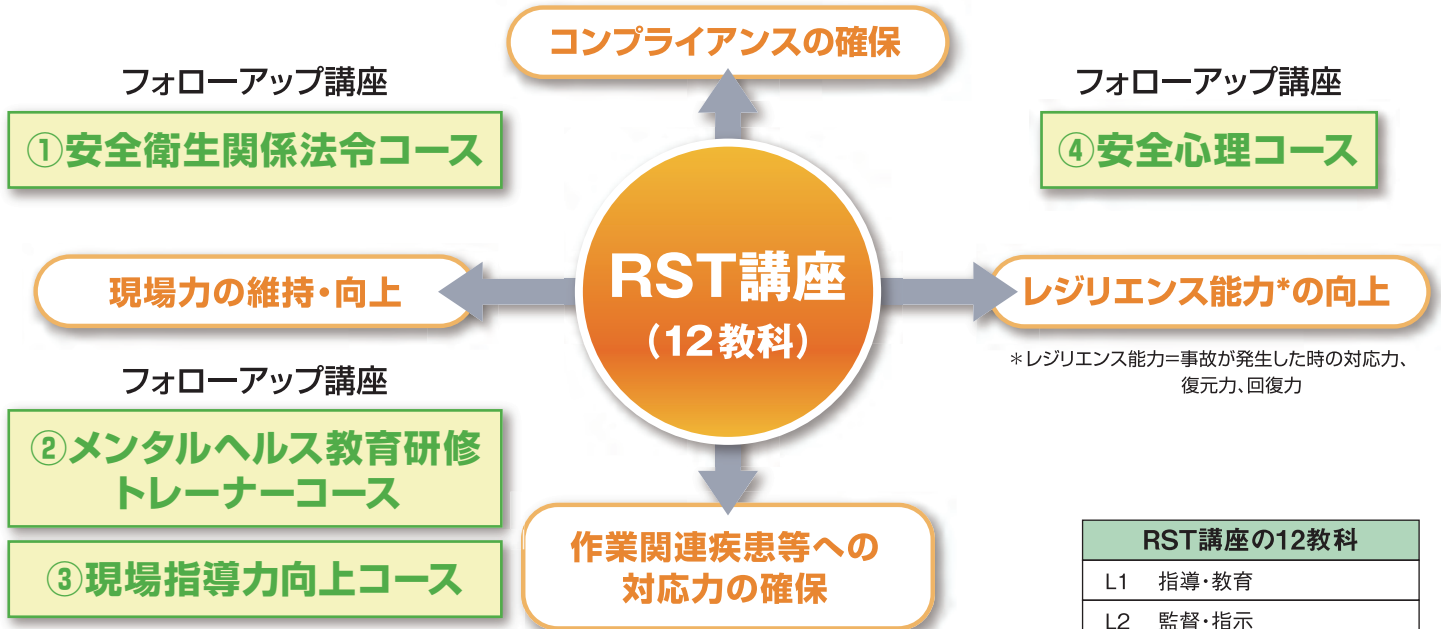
コンプライアンスの確保

フォローアップ講座

①安全衛生関係法令コース

フォローアップ講座

④安全心理コース

現場力の維持・向上

RST講座
（12教科）

レジリエンス能力*の向上

＊レジリエンス能力=事故が発生した時の対応力、復元力、回復力

フォローアップ講座

②メンタルヘルス教育研修トレーナーコース

③現場指導力向上コース

作業関連疾患等への対応力の確保

| RST講座の12教科 |
|---|
| L1　指導・教育 |
| L2　監督・指示 |